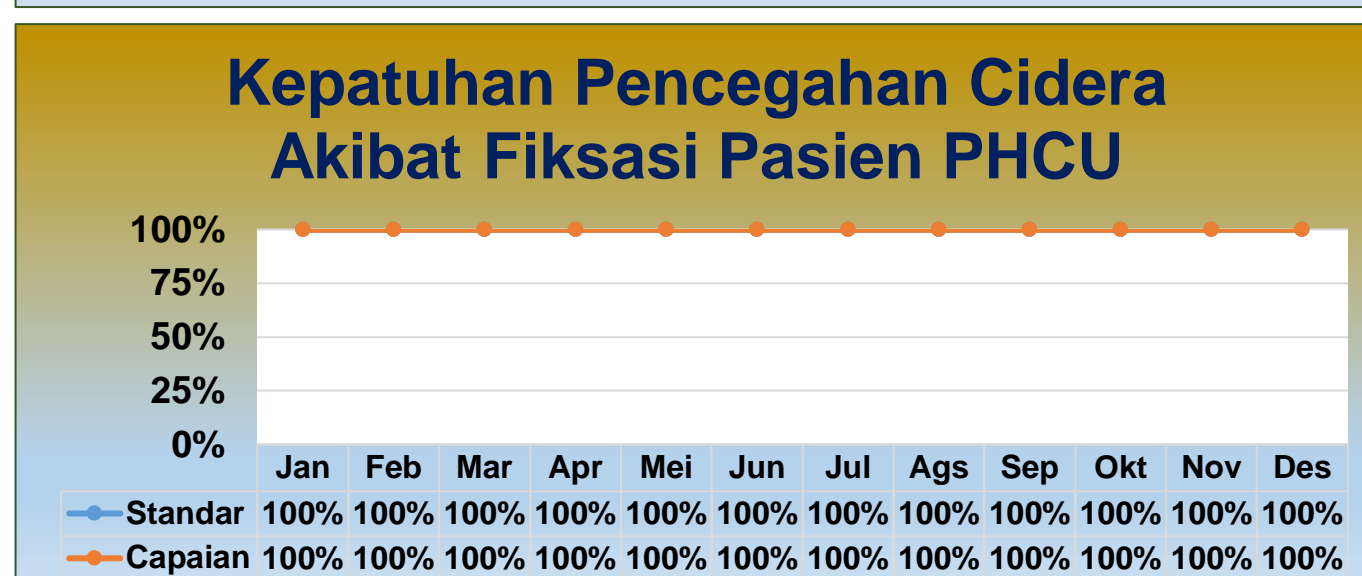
Kepatuhan Pencegahan Cidera Akibat Fiksasi Pasien PHCU

100%
75%
50%
25%
0%

| | Jan | Feb | Mar | Apr | Mei | Jun | Jul | Ags | Sep | Okt | Nov | Des |
|---|---|---|---|---|---|---|---|---|---|---|---|---|
| Standar | 100% | 100% | 100% | 100% | 100% | 100% | 100% | 100% | 100% | 100% | 100% | 100% |
| Capaian | 100% | 100% | 100% | 100% | 100% | 100% | 100% | 100% | 100% | 100% | 100% | 100% |